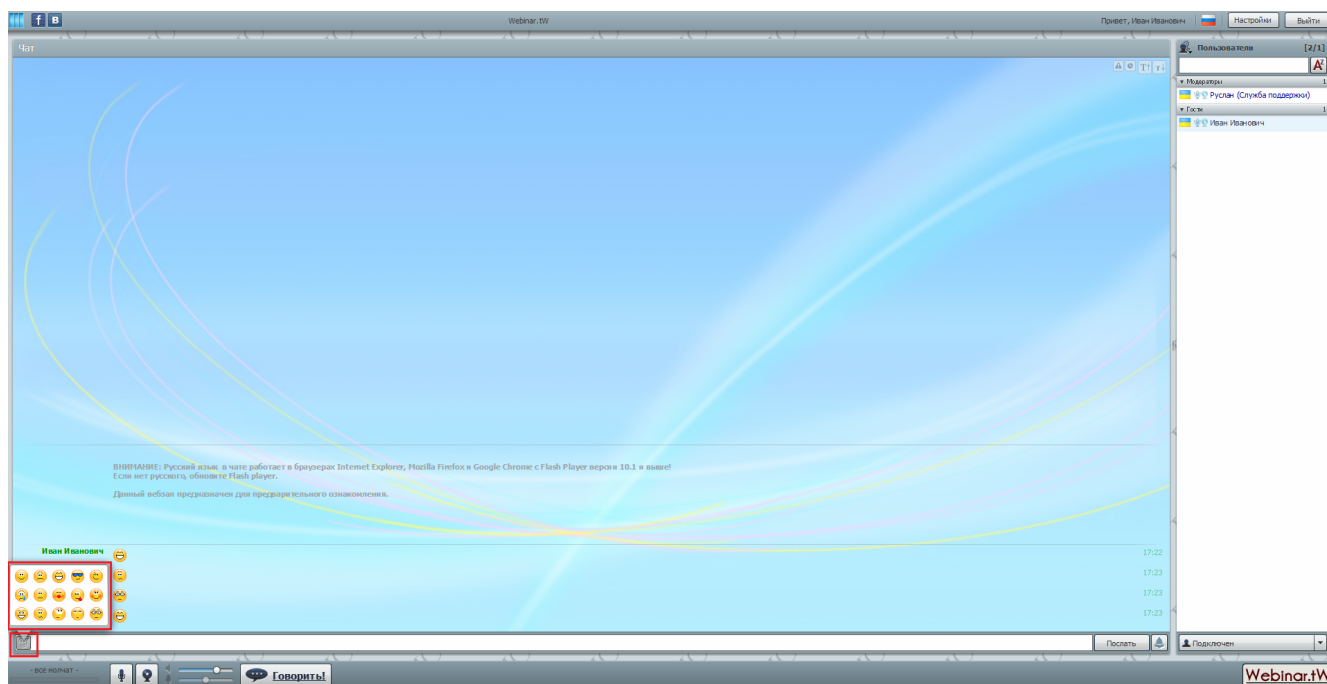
f B

Webinar.tW

Привет, Иван Иванович

Настройки

Выйти

Чат

Пользователи [2/1]

▾ Модераторы 1

Руслан (Служба поддержки)

▾ Гости 1

Иван Иванович

ВНИМАНИЕ: Русский язык в чате работает в браузерах Internet Explorer, Mozilla Firefox и Google Chrome с Flash Player версии 10.1 и выше! Если нет русского, обновите Flash player.

Данный вебзал предназначен для предварительного ознакомления.

Иван Иванович

17:22

17:23

17:23

17:23

Послать

Подключен

- все молчат -

Говорить!

Webinar.tW